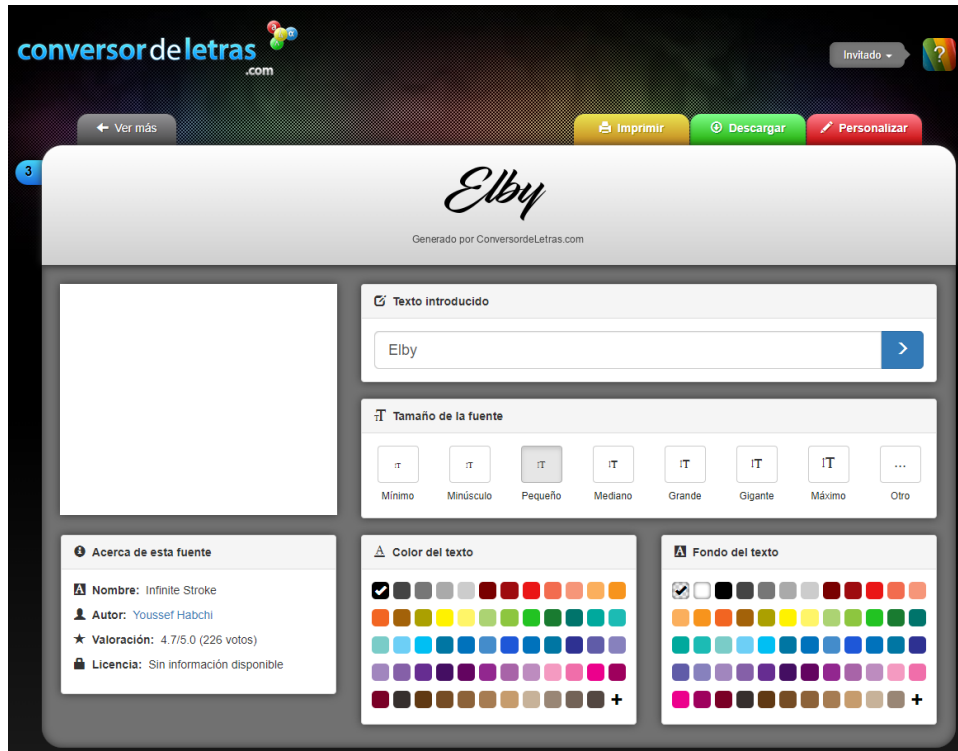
conversordeletras .com

Invitado ▾

?

← Ver más

Imprimir

Descargar

Personalizar

3

Elby

Generado por ConversordeLetras.com

Texto introducido

Elby

Tamaño de la fuente

Mínimo

Minúsculo

Pequeño

Mediano

Grande

Gigante

Máximo

...

Otro

Acerca de esta fuente

Nombre: Infinite Stroke

Autor: Youssef Habchi

Valoración: 4.7/5.0 (226 votos)

Licencia: Sin información disponible

Color del texto

+

Fondo del texto

+